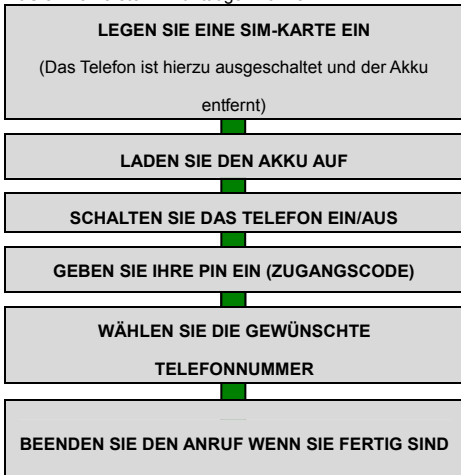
LEGEN SIE EINE SIM-KARTE EIN

(Das Telefon ist hierzu ausgeschaltet und der Akku entfernt)

LADEN SIE DEN AKKU AUF

SCHALTEN SIE DAS TELEFON EIN/AUS

GEBEN SIE IHRE PIN EIN (ZUGANGSCODE)

WÄHLEN SIE DIE GEWÜNSCHTE TELEFONNUMMER

BEENDEN SIE DEN ANRUF WENN SIE FERTIG SIND